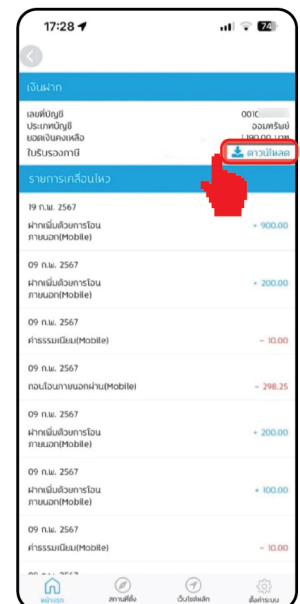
17:28

74

เงินฝาก

เลขที่บัญชี 001C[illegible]

ประเภทบัญชี ออมทรัพย์

ยอดเงินคงเหลือ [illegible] บาท

ใบรับรองภาษี ดาวน์โหลด

รายการเคลื่อนไหว

19 ก.พ. 2567

ฝากเพิ่มด้วยการโอนภายนอก(Mobile) + 900.00

09 ก.พ. 2567

ฝากเพิ่มด้วยการโอนภายนอก(Mobile) + 200.00

09 ก.พ. 2567

ค่าธรรมเนียม(Mobile) - 10.00

09 ก.พ. 2567

ถอนโอนภายนอกผ่าน(Mobile) - 298.25

09 ก.พ. 2567

ฝากเพิ่มด้วยการโอนภายนอก(Mobile) + 200.00

09 ก.พ. 2567

ฝากเพิ่มด้วยการโอนภายนอก(Mobile) + 100.00

09 ก.พ. 2567

ค่าธรรมเนียม(Mobile) - 10.00

หน้าแรก สถานที่ตั้ง เว็บไซต์หลัก ตั้งค่าระบบ